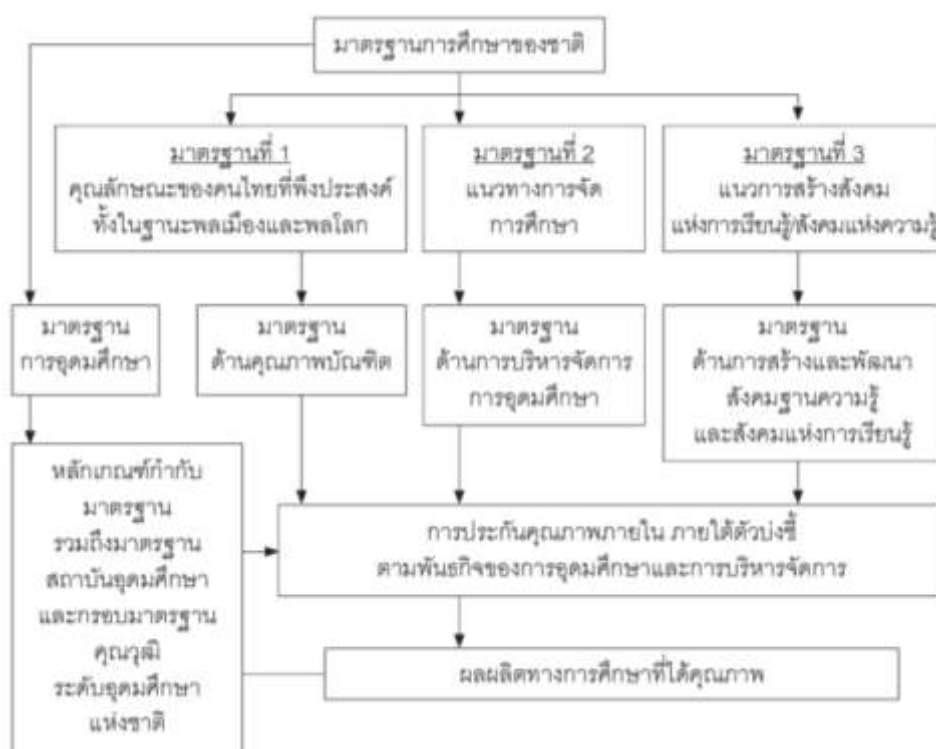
มาตรฐานการศึกษาของชาติ

มาตรฐานที่ 1
คุณลักษณะของคนไทยที่พึงประสงค์ ทั้งในฐานะพลเมืองและพลโลก

มาตรฐานที่ 2
แนวทางการจัด การศึกษา

มาตรฐานที่ 3
แนวการสร้างสังคม แห่งการเรียนรู้/สังคมแห่งความรู้

มาตรฐาน การอุดมศึกษา

มาตรฐาน ด้านคุณภาพบัณฑิต

มาตรฐาน ด้านการบริหารจัดการ การอุดมศึกษา

มาตรฐาน ด้านการสร้างและพัฒนา สังคมฐานความรู้ และสังคมแห่งการเรียนรู้

หลักเกณฑ์กำกับ มาตรฐาน รวมถึงมาตรฐาน สถาบันอุดมศึกษา และกรอบมาตรฐาน คุณวุฒิ ระดับอุดมศึกษา แห่งชาติ

การประกันคุณภาพภายใน ภายใต้ตัวบ่งชี้ ตามพันธกิจของการอุดมศึกษาและการบริหารจัดการ

ผลผลิตทางการศึกษาที่ได้คุณภาพ